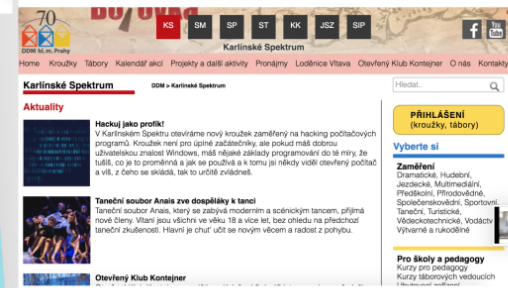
70
DDM hl. m. Prahy

KS SM SP ST KK JSZ SIP

Karlínské Spektrum

Home Kroužky Tábory Kalendář akcí Projekty a další aktivity Pronájmy Loděnice Vltava Otevřený Klub Kontejner O nás Kontakty

Karlínské Spektrum

DDM > Karlínské Spektrum

Hledat...

Aktuality

Hackuj jako profík!
V Karlínském Spektru otevíráme nový kroužek zaměřený na hacking počítačových programů. Kroužek není pro úplné začátečníky, ale pokud máš dobrou uživatelskou znalost Windows, máš nějaké základy programování do té míry, že tušíš, co je to proměnná a jak se používá a k tomu jsi někdy viděl otevřený počítač a víš, z čeho se skládá, tak to určitě zvládneš.

Taneční soubor Anais zve dospěláky k tanci
Taneční soubor Anais, který se zabývá moderním a scénickým tancem, přijímá nové členy. Vítani jsou všichni ve věku 18 a více let, bez ohledu na předchozí taneční zkušenosti. Hlavní je chuť učit se novým věcem a radost z pohybu.

Otevřený Klub Kontejner

PŘIHLÁŠENÍ
(kroužky, tábory)

Vyberte si

Zaměření
Dramatické, Hudební, Jezdecké, Multimediální, Předškolní, Přírodovědné, Společenskovědní, Sportovní, Taneční, Turistické, Vědeckotechnické, Vodácké, Výtvarné a rukodělné

Pro školy a pedagogy
Kurzy pro pedagogy
Kurzy táborových vedoucích
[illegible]